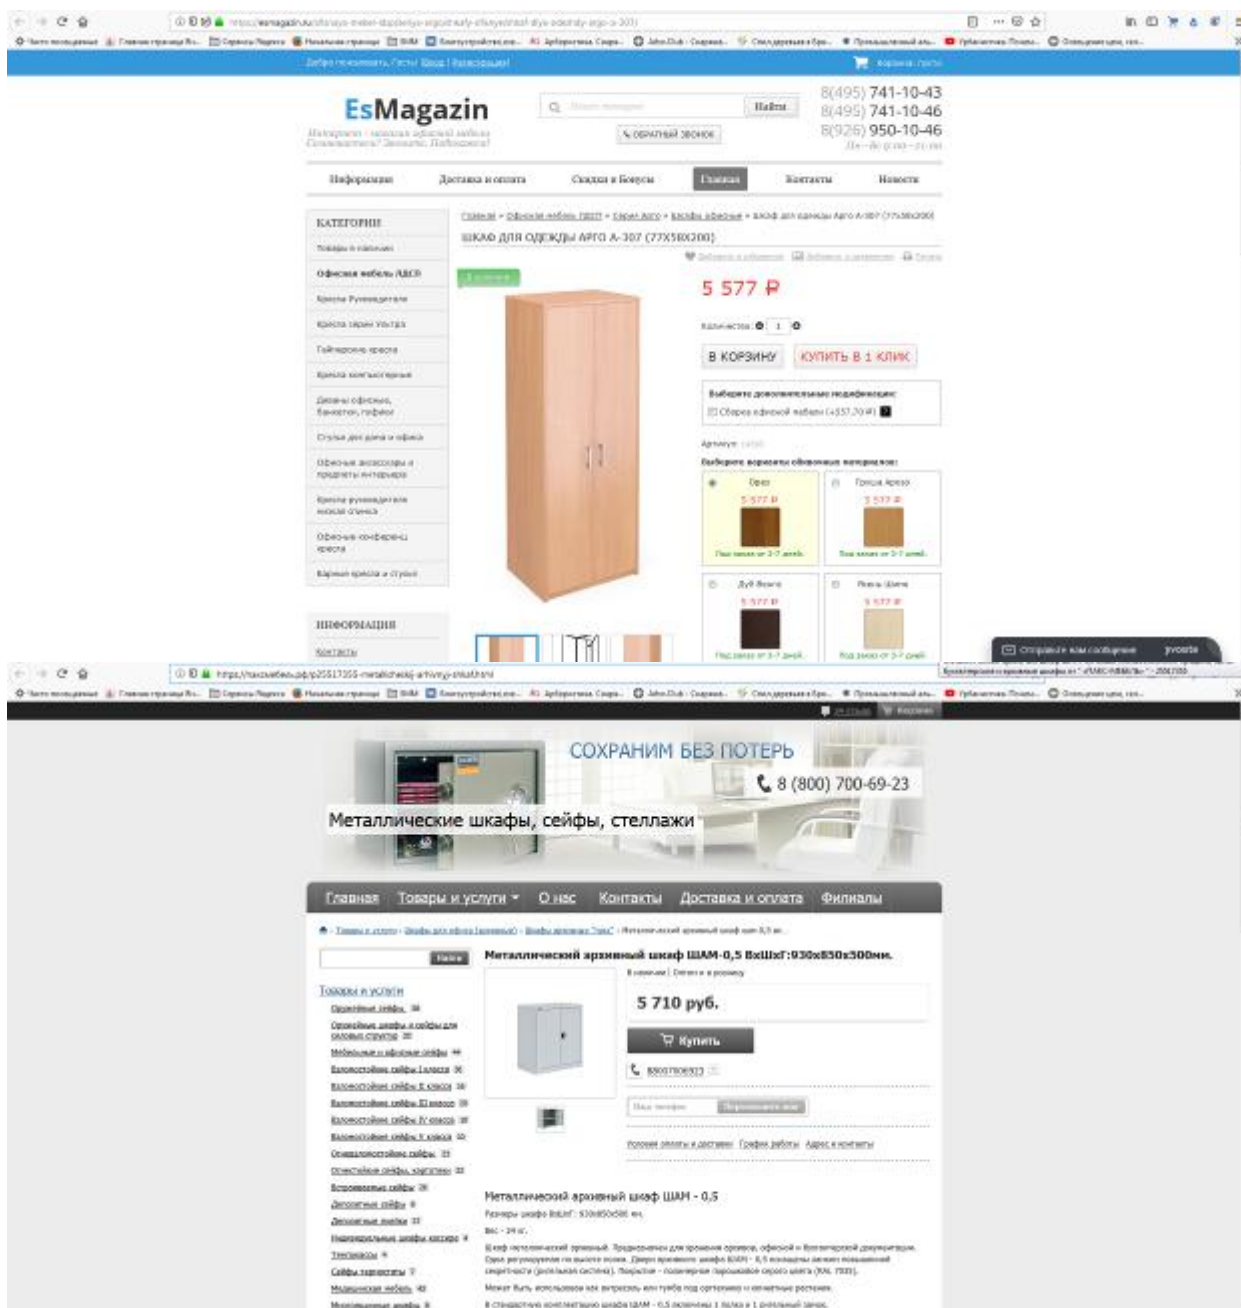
EsMagazin

Найти

8(495) 741-10-43
8(495) 741-10-46
8(926) 950-10-46

Информация | Доставка и оплата | Скидки и Бонусы | Главная | Контакты | Новости

КАТЕГОРИИ

Офисная мебель ЛДСП

Кресла Руководителя

ШКАФ ДЛЯ ОДЕЖДЫ АРГО А-307 (77Х58Х200)

5 577 ₽

В КОРЗИНУ | КУПИТЬ В 1 КЛИК

ИНФОРМАЦИЯ

СОХРАНИМ БЕЗ ПОТЕРЬ

8 (800) 700-69-23

Металлические шкафы, сейфы, стеллажи

Главная | Товары и услуги | О нас | Контакты | Доставка и оплата | Филиалы

Металлический архивный шкаф ШАМ-0,5 ВхШхГ:930х850х500мм.

5 710 руб.

Купить

Товары и услуги

Металлический архивный шкаф ШАМ - 0,5